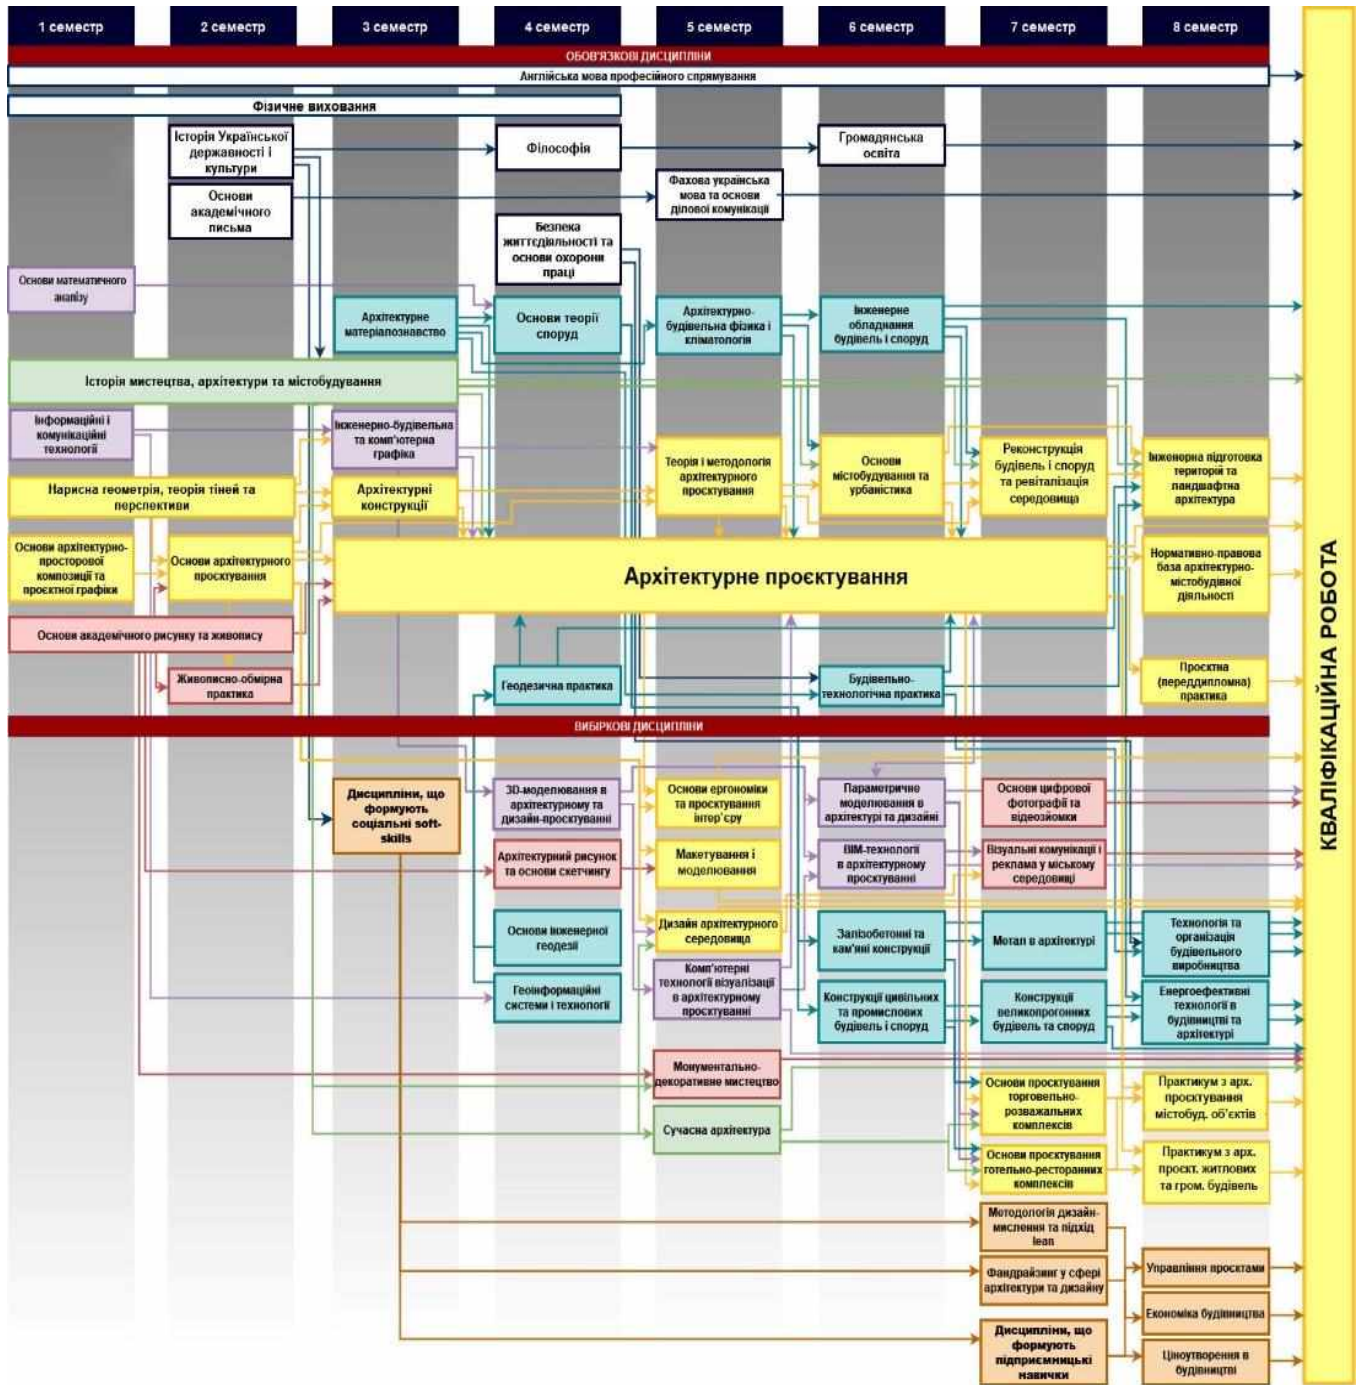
1 семестр

2 семестр

3 семестр

4 семестр

5 семестр

6 семестр

7 семестр

8 семестр

ОБОВ'ЯЗКОВІ ДИСЦИПЛІНИ

Англійська мова професійного спрямування

Фізичне виховання

Історія Української державності і культури

Філософія

Громадянська освіта

Основи академічного письма

Фахова українська мова та основи ділової комунікації

Безпека життєдіяльності та основи охорони праці

Основи математичного аналізу

Архітектурне матеріалознавство

Основи теорії споруд

Архітектурно-будівельна фізика і кліматологія

Інженерне обладнання будівель і споруд

Історія мистецтва, архітектури та містобудування

Інформаційні і комунікаційні технології

Інженерно-будівельна та комп'ютерна графіка

Теорія і методологія архітектурного проєктування

Основи містобудування та урбаністика

Реконструкція будівель і споруд та ревіталізація середовища

Інженерна підготовка територій та ландшафтна архітектура

Нарисна геометрія, теорія тіней та перспективи

Архітектурні конструкції

Основи архітектурно-просторової композиції та проектної графіки

Основи архітектурного проєктування

Архітектурне проєктування

Нормативно-правова база архітектурно-містобудівної діяльності

Основи академічного рисунку та живопису

Живописно-обмірна практика

Геодезична практика

Будівельно-технологічна практика

Проєктна (переддипломна) практика

ВИБІРКОВІ ДИСЦИПЛІНИ

Дисципліни, що формують соціальні soft-skills

3D-моделювання в архітектурному та дизайн-проєктуванні

Основи ергономіки та проєктування інтер'єру

Параметричне моделювання в архітектурі та дизайні

Основи цифрової фотографії та відеозйомки

Архітектурний рисунок та основи скетчингу

Макетування і моделювання

BIM-технології в архітектурному проєктуванні

Візуальні комунікації і реклама у міському середовищі

Основи інженерної геодезії

Дизайн архітектурного середовища

Залізобетонні та кам'яні конструкції

Метал в архітектурі

Технологія та організація будівельного виробництва

Геоінформаційні системи і технології

Комп'ютерні технології візуалізації в архітектурному проєктуванні

Конструкції цивільних та промислових будівель і споруд

Конструкції великопрогонних будівель та споруд

Енергоефективні технології в будівництві та архітектурі

Монументально-декоративне мистецтво

Основи проєктування торговельно-розважальних комплексів

Практикум з арх. проєктування містобуд. об'єктів

Сучасна архітектура

Основи проєктування готельно-ресторанних комплексів

Практикум з арх. проєкт. житлових та гром. будівель

Методологія дизайн-мислення та підхід lean

Управління проєктами

Фандрайзинг у сфері архітектури та дизайну

Економіка будівництва

Дисципліни, що формують підприємницькі навички

Ціноутворення в будівництві

КВАЛІФІКАЦІЙНА РОБОТА